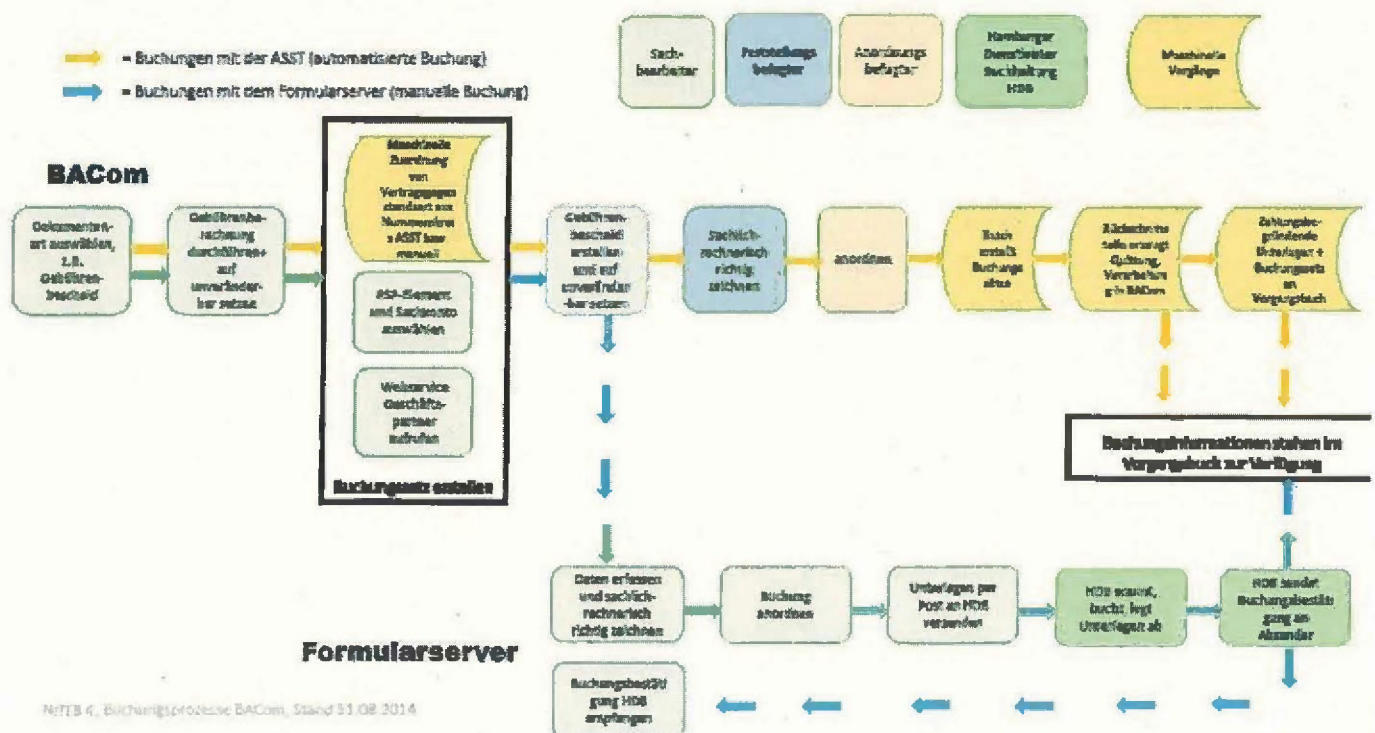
= Buchungen mit der ASST (automatisierte Buchung)

= Buchungen mit dem Formularserver (manuelle Buchung)

Sach-bearbeiter

Feststellungs befugter

Anordnungs befugter

Hamburger Dienstleister Buchhaltung HDB

Maschinelle Vorgänge

BACom

Dokumenten-art auswählen, z.B. Gebühren-bescheid

Gebühren-rechnung durchführen + auf unveränder-bar setzen

Maschinelle Zuordnung von Vertragsgegen standort aus Nummernkreis ASST bzw. manuell

ASt-Element und Sachkonto auswählen

Webservice Geschäfts-partner aufrufen

Buchungssatz erstellen

Gebühren-bescheid erstellen und auf unveränder-bar setzen

Sachlich-rechnerisch richtig zeichnen

anordnen

Batch erstellt Buchungs sätze

Rückmeldung falls erzeugt Quittung, Verarbeitung in BACom

Zahlungsbe-gründende Unterlagen + Buchungssatz an Vorgangsbuch

Buchungsinformationen stehen im Vorgangsbuch zur Verfügung

Daten erfassen und sachlich-rechnerisch richtig zeichnen

Buchung anordnen

Unterlagen per Post an HDB versenden

HDB scannt, bucht, legt Unterlagen ab

HDB sendet Buchungsbestäti-gung an Absender

Formularserver

Buchungsbestäti gung HDB empfangen

NiTB 4, Buchungsprozesse BACom, Stand 31.08.2014